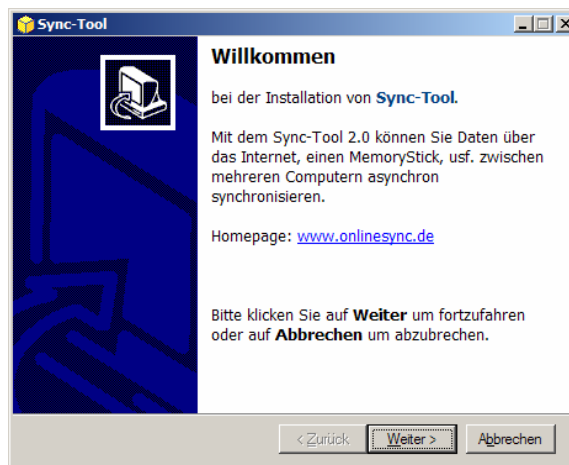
Sync-Tool

Willkommen

bei der Installation von Sync-Tool.

Mit dem Sync-Tool 2.0 können Sie Daten über das Internet, einen MemoryStick, usf. zwischen mehreren Computern asynchron synchronisieren.

Homepage: www.onlinesync.de

Bitte klicken Sie auf Weiter um fortzufahren oder auf Abbrechen um abzubrechen.

< Zurück Weiter > Abbrechen